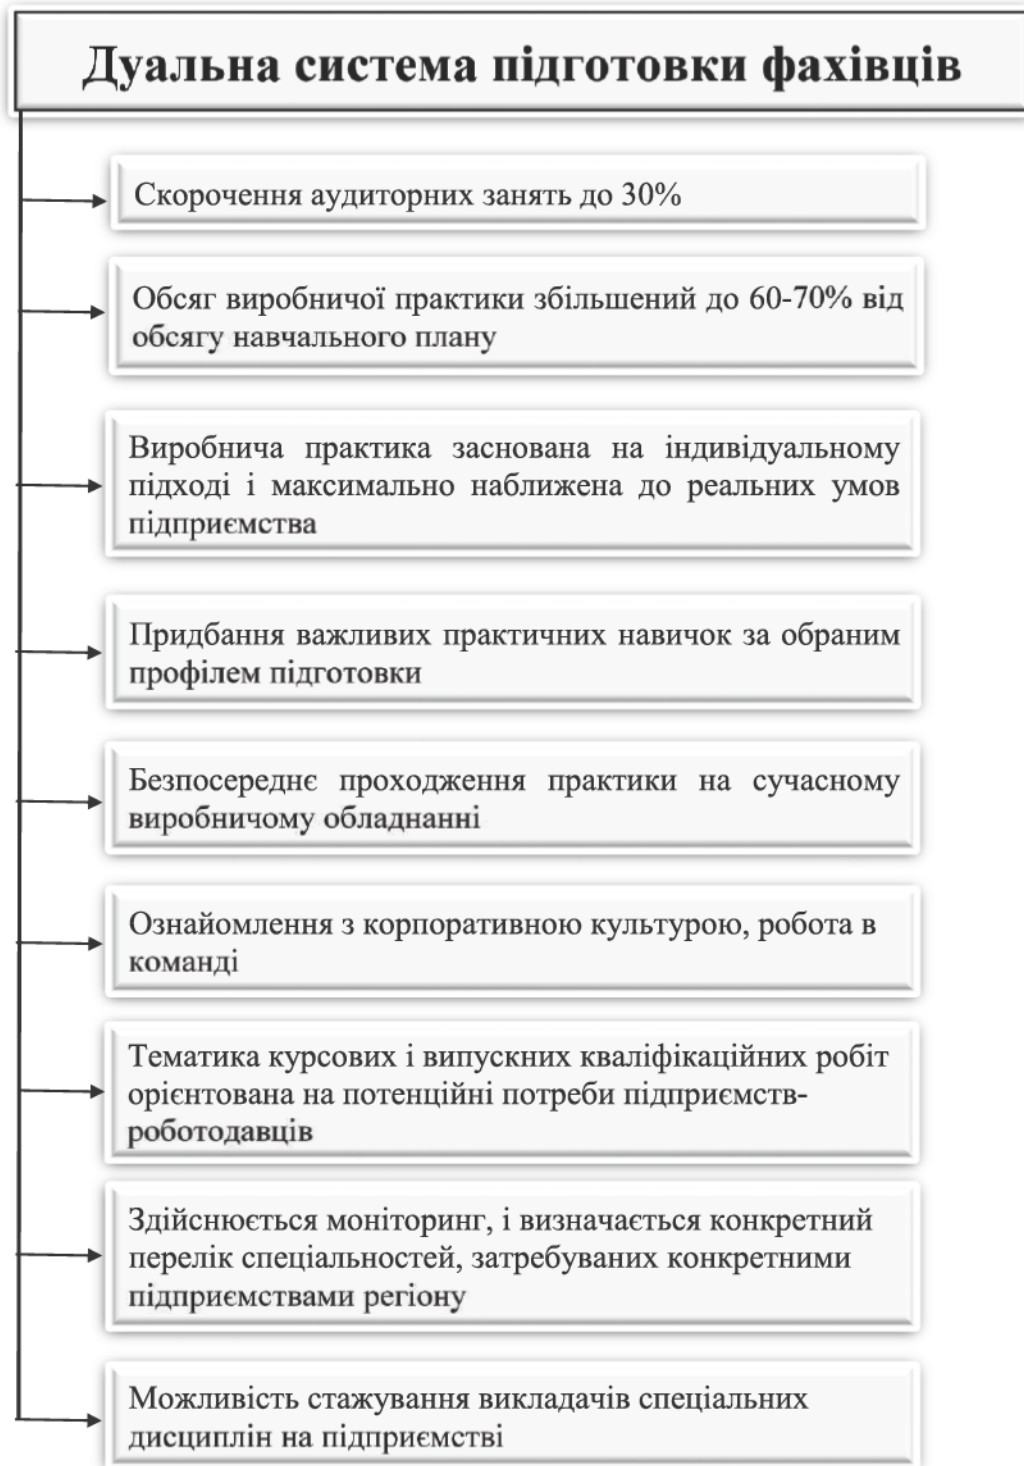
Дуальна система підготовки фахівців

Скорочення аудиторних занять до 30%

Обсяг виробничої практики збільшений до 60-70% від обсягу навчального плану

Виробнича практика заснована на індивідуальному підході і максимально наближена до реальних умов підприємства

Придбання важливих практичних навичок за обраним профілем підготовки

Безпосереднє проходження практики на сучасному виробничому обладнанні

Ознайомлення з корпоративною культурою, робота в команді

Тематика курсових і випускних кваліфікаційних робіт орієнтована на потенційні потреби підприємств-роботодавців

Здійснюється моніторинг, і визначається конкретний перелік спеціальностей, затребуваних конкретними підприємствами регіону

Можливість стажування викладачів спеціальних дисциплін на підприємстві